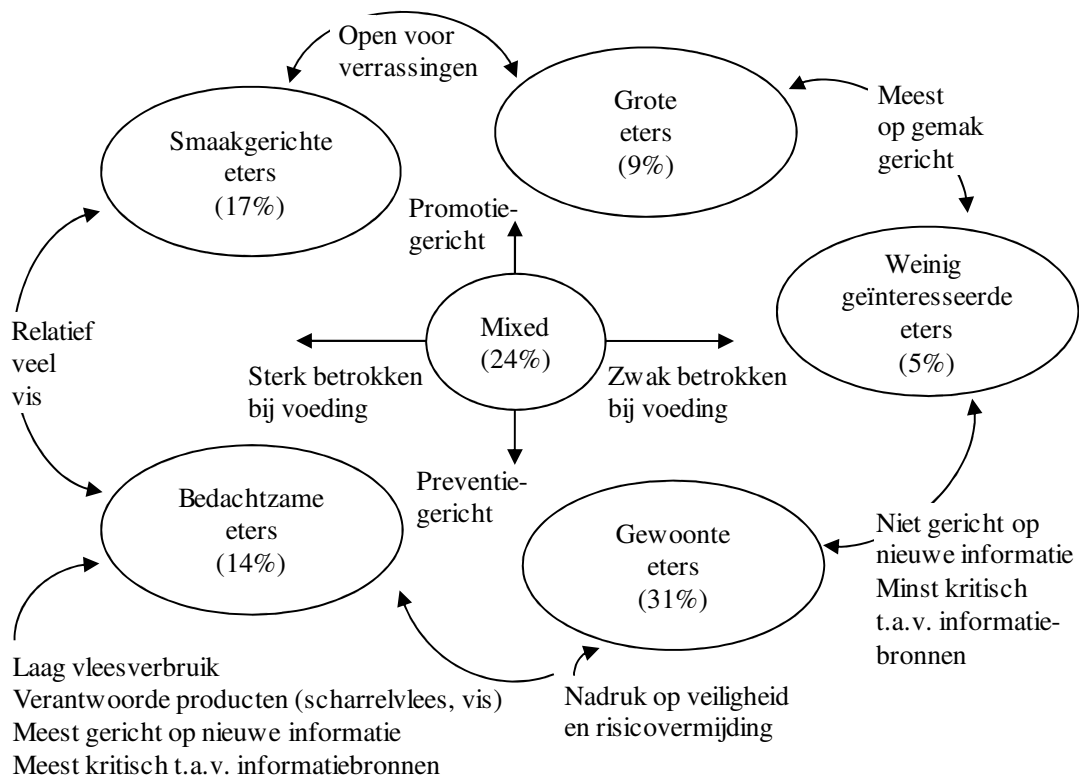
Open voor verrassingen

Smaakgerichte eters (17%)

Grote eters (9%)

Meest op gemak gericht

Promotiegericht

Weinig geïnteresseerde eters (5%)

Relatief veel vis

Mixed (24%)

Sterk betrokken bij voeding

Zwak betrokken bij voeding

Preventiegericht

Bedachtzame eters (14%)

Gewoonte eters (31%)

Niet gericht op nieuwe informatie
Minst kritisch t.a.v. informatiebronnen

Laag vleesverbruik
Verantwoorde producten (scharrelvlees, vis)
Meest gericht op nieuwe informatie
Meest kritisch t.a.v. informatiebronnen

Nadruk op veiligheid en risicovermijding